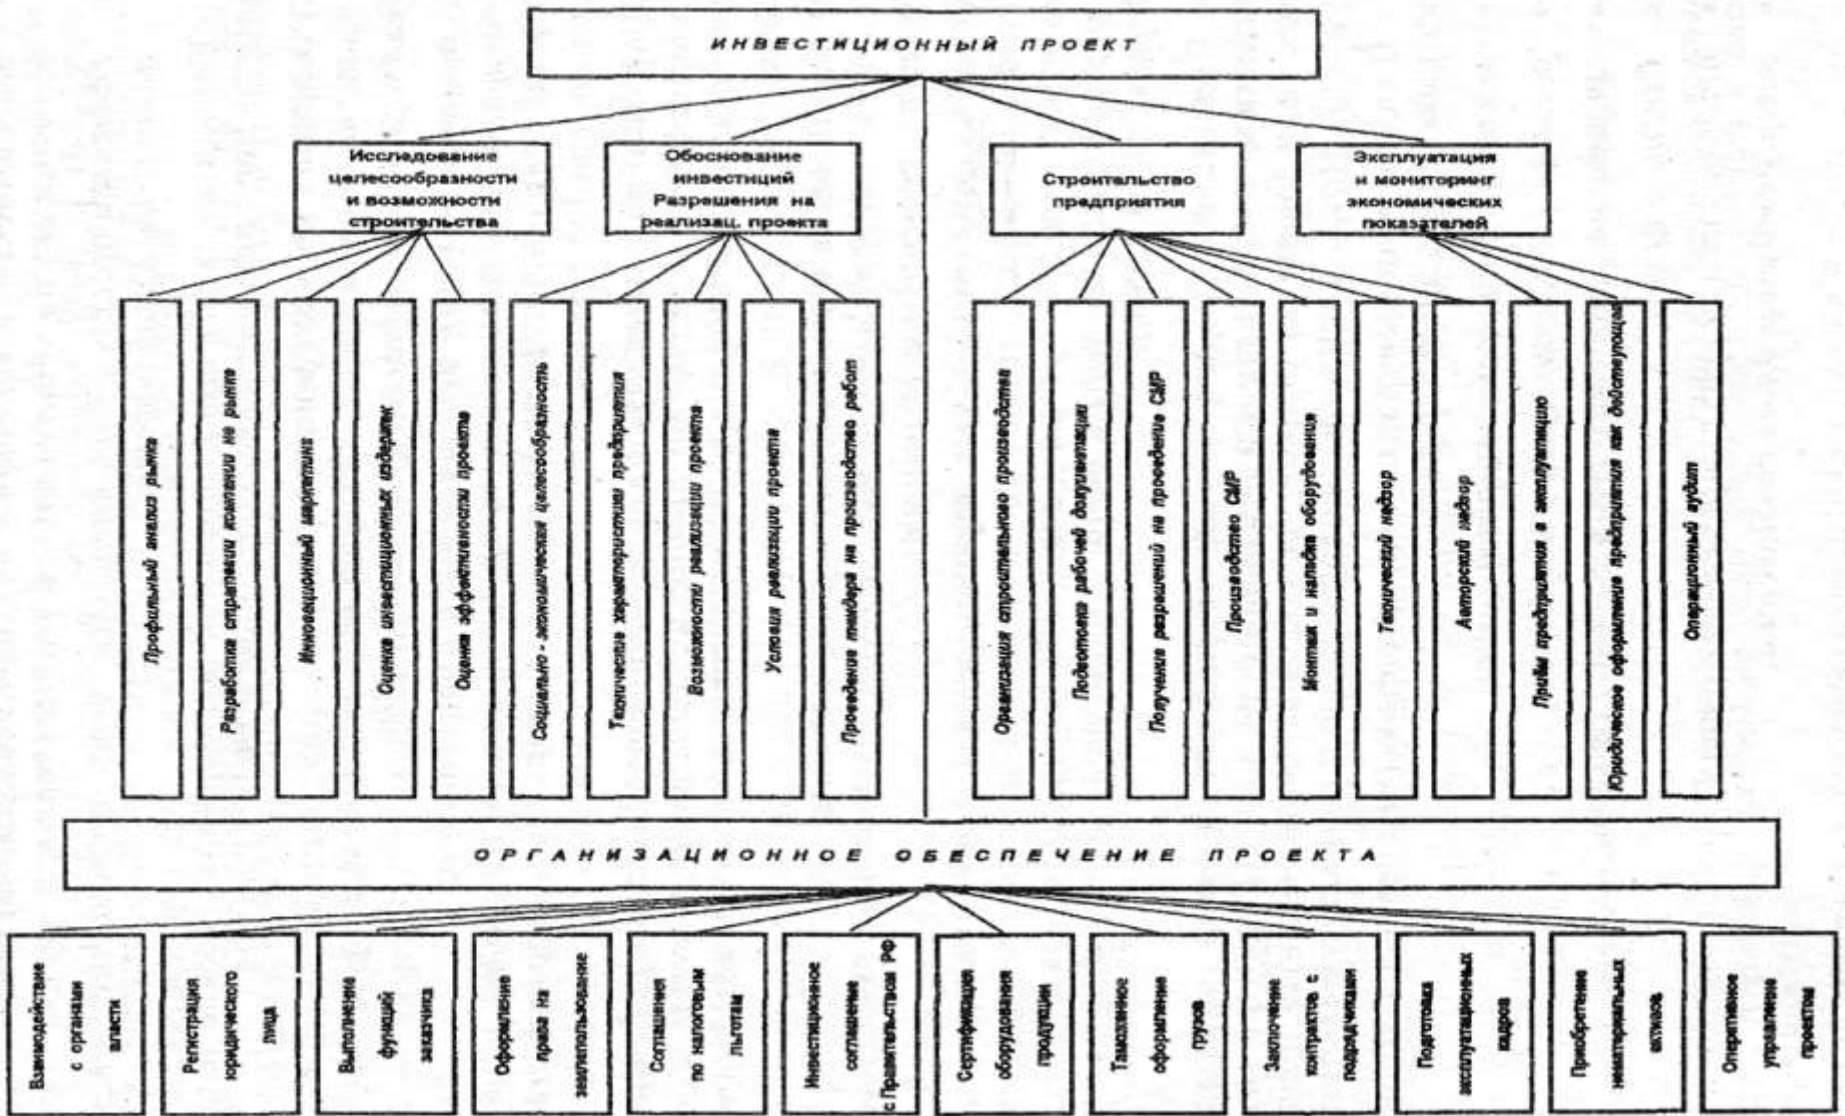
ИНВЕСТИЦИОННЫЙ ПРОЕКТ

Исследование целесообразности и возможности строительства

Обоснование инвестиций Разрешения на реализац. проекта

Строительство предприятия

Эксплуатация и мониторинг экономических показателей

Профильный анализ рынка

Разработка стратегии компании на рынке

Инновационный маркетинг

Оценка инвестиционных издержек

Оценка эффективности проекта

Социально - экономическая целесообразность

Технические характеристики предприятия

Возможности реализации проекта

Условия реализации проекта

Проведение тендера на производство работ

Организация строительного производства

Подготовка рабочей документации

Получение разрешений на проведение СМР

Производство СМР

Монтаж и наладка оборудования

Технический надзор

Авторский надзор

Приём предприятия в эксплуатацию

Юридическое оформление предприятия как действующего

Операционный аудит

ОРГАНИЗАЦИОННОЕ ОБЕСПЕЧЕНИЕ ПРОЕКТА

Взаимодействие с органами власти

Регистрация юридического лица

Выполнение функций заказчика

Оформление права на землепользование

Соглашения по налоговым льготам

Инвестиционное соглашение с Правительством РФ

Сертификация оборудования продукции

Таможенное оформление грузов

Заключение контрактов с подрядчиками

Подготовка эксплуатационных кадров

Приобретение нематериальных активов

Оперативное управление проектом